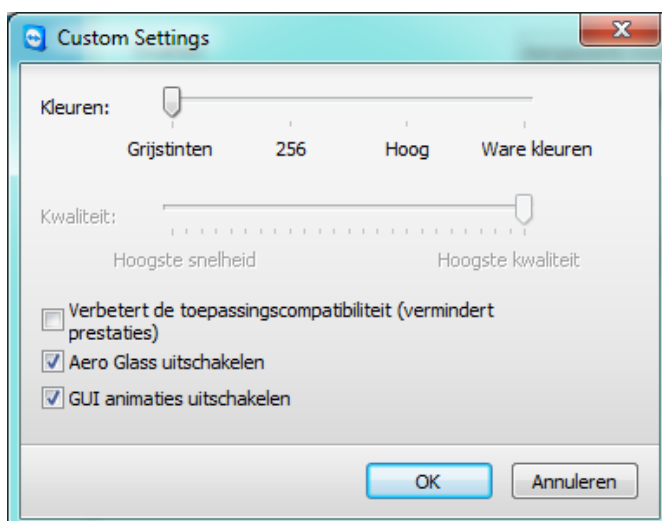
Custom Settings

Kleuren:

Grijstinten 256 Hoog Ware kleuren

Kwaliteit:

Hoogste snelheid Hoogste kwaliteit

Verbetert de toepassingscompatibiliteit (vermindert prestaties)

Aero Glass uitschakelen

GUI animaties uitschakelen

OK Annuleren